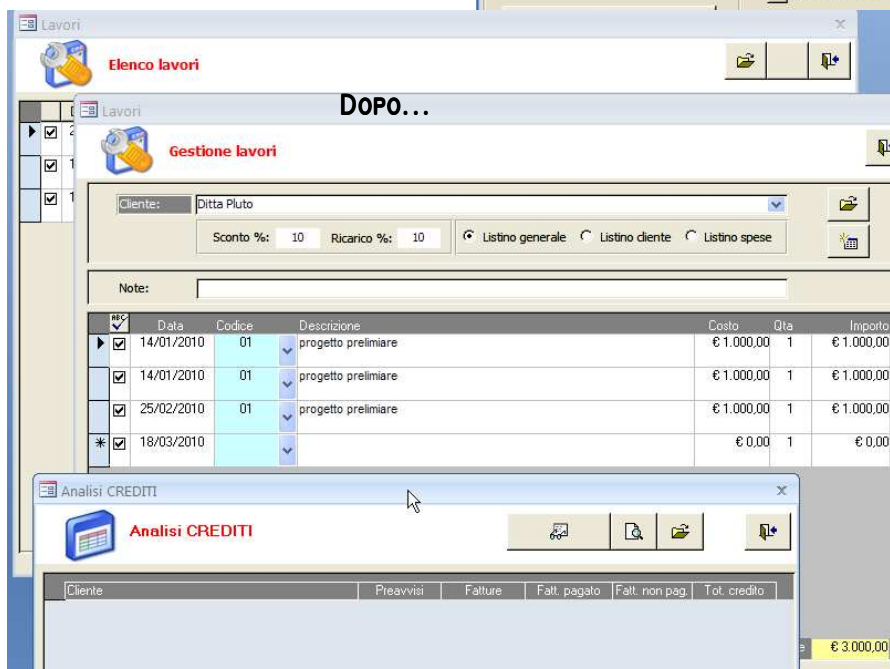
Lavori

Elenco lavori

DOPO...

Lavori

Gestione lavori

Cliente: Ditta Pluto

Sconto %: 10 Ricarico %: 10

Listino generale Listino cliente Listino spese

Note:

| | Data | Codice | Descrizione | Costo | Qta | Importo |
|---|---|---|---|---|---|---|
| ☑ | 14/01/2010 | 01 | progetto prelimiare | € 1.000,00 | 1 | € 1.000,00 |
| ☑ | 14/01/2010 | 01 | progetto prelimiare | € 1.000,00 | 1 | € 1.000,00 |
| ☑ | 25/02/2010 | 01 | progetto prelimiare | € 1.000,00 | 1 | € 1.000,00 |
| ☑ | 18/03/2010 | | | € 0,00 | 1 | € 0,00 |

Analisi CREDITI

Analisi CREDITI

| Cliente | Preavvisi | Fatture | Fatt. pagato | Fatt. non pag. | Tot. credito |
|---|---|---|---|---|---|

€ 3.000,00